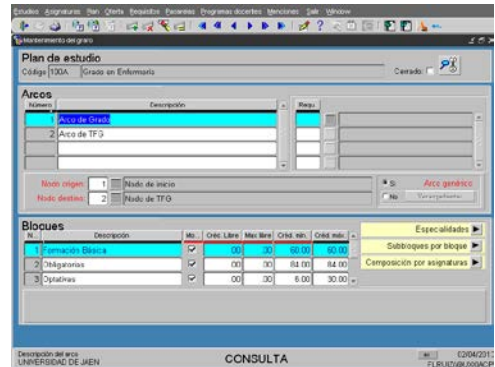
Estudios Asignaturas Plan Oferta Requisitos Pasarelas Programas docentes Menciones Salir Window

Mantenimiento del grafo

Plan de estudio
Código 100A Grado en Enfermería
Cerrado

Arcos
| Número | Descripción | Requ |
|---|---|---|
| 1 | Arco de Grado | |
| 2 | Arco de TFG | |

Nodo origen 1 Nodo de inicio
Nodo destino 2 Nodo de TFG
Sí Arco genérico
No Reorganizar

Bloques
| N | Descripción | Mo.. | Créd. Libre | Max libre | Créd. min. | Créd. máx. |
|---|---|---|---|---|---|---|
| 1 | Formación Básica | ☑ | ,00 | ,00 | 60,00 | 60,00 |
| 2 | Obligatorias | ☑ | ,00 | ,00 | 84,00 | 84,00 |
| 3 | Optativas | ☑ | ,00 | ,00 | 6,00 | 30,00 |

Especialidades
Subbloques por bloque
Composición por asignaturas

Descripción del arco
UNIVERSIDAD DE JAEN
CONSULTA
02/04/2017
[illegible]